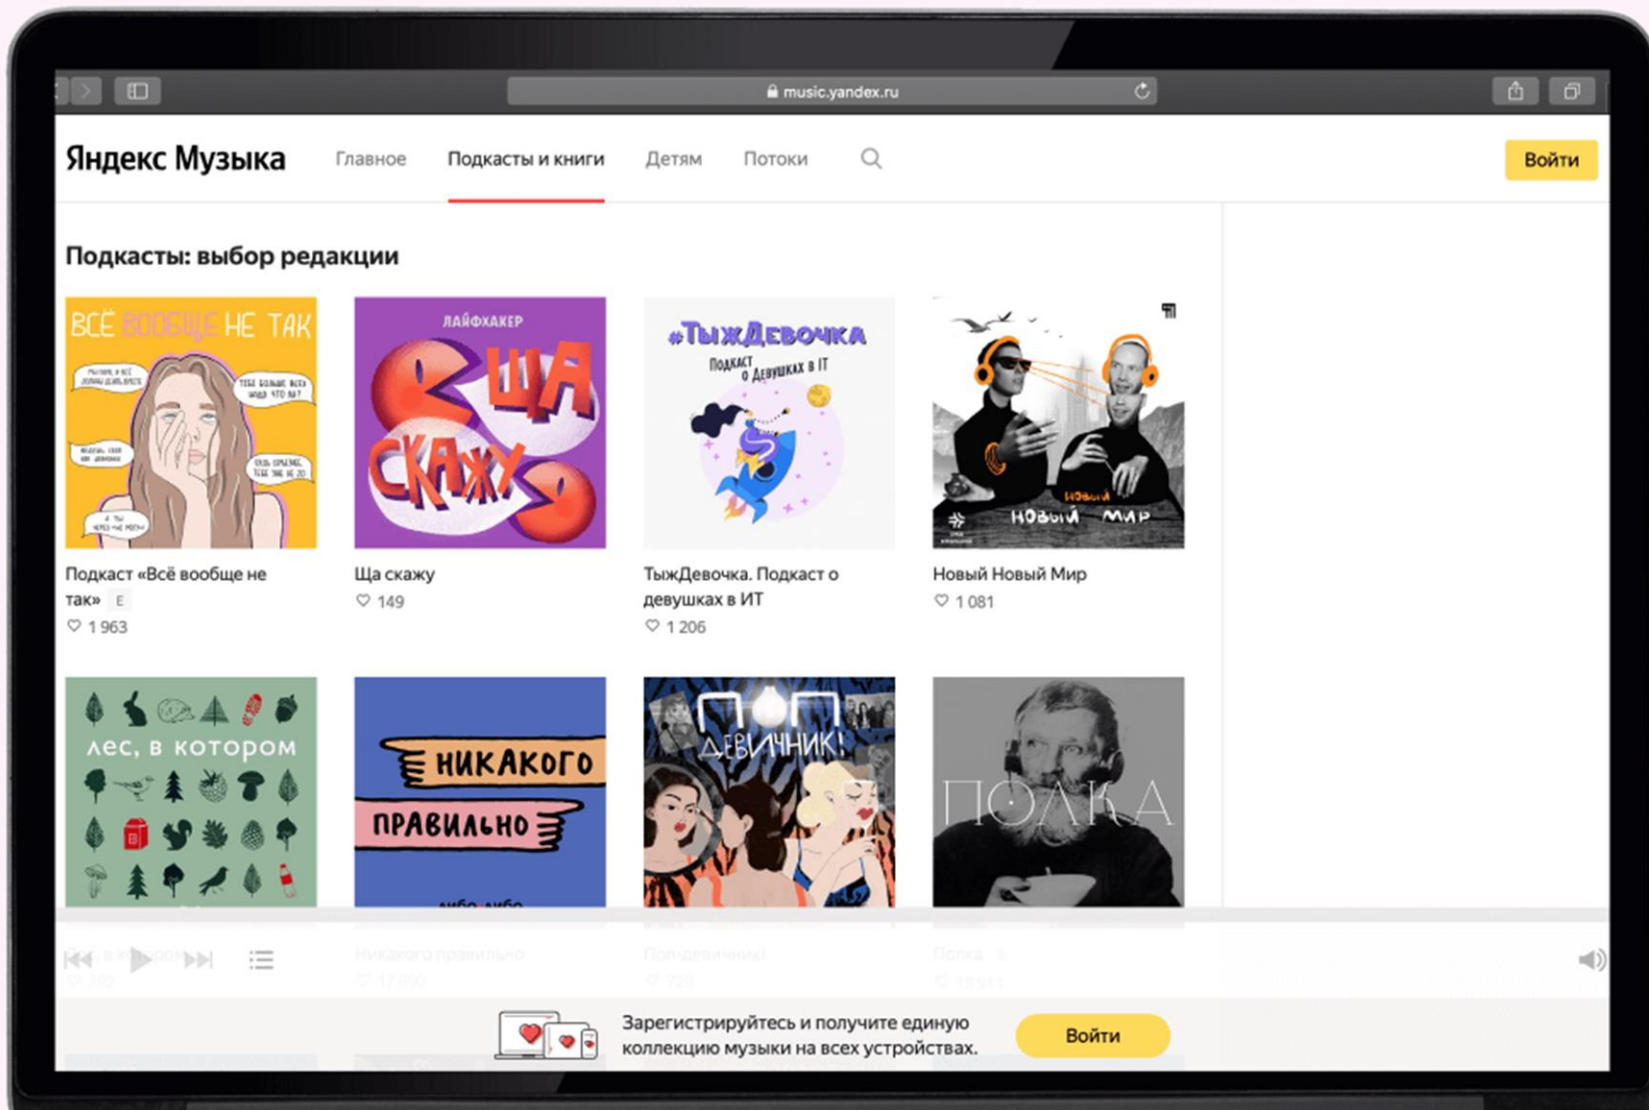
music.yandex.ru

Яндекс Музыка Главное Подкасты и книги Детям Потоки Войти

Подкасты: выбор редакции

ВСЁ ВООБЩЕ НЕ ТАК

Подкаст «Всё вообще не так» E
♡ 1 963

ЛАЙФХАКЕР
ЩА СКАЖУ

Ща скажу
♡ 149

#ТыжДевочка
Подкаст о Девушках в IT

ТыжДевочка. Подкаст о девушках в ИТ
♡ 1 206

НОВЫЙ НОВЫЙ МИР

Новый Новый Мир
♡ 1 081

лес, в котором

НИКАКОГО ПРАВИЛЬНО

ПОП ДЕВИЧНИК!

ПОЛКА

Зарегистрируйтесь и получите единую коллекцию музыки на всех устройствах.

Войти